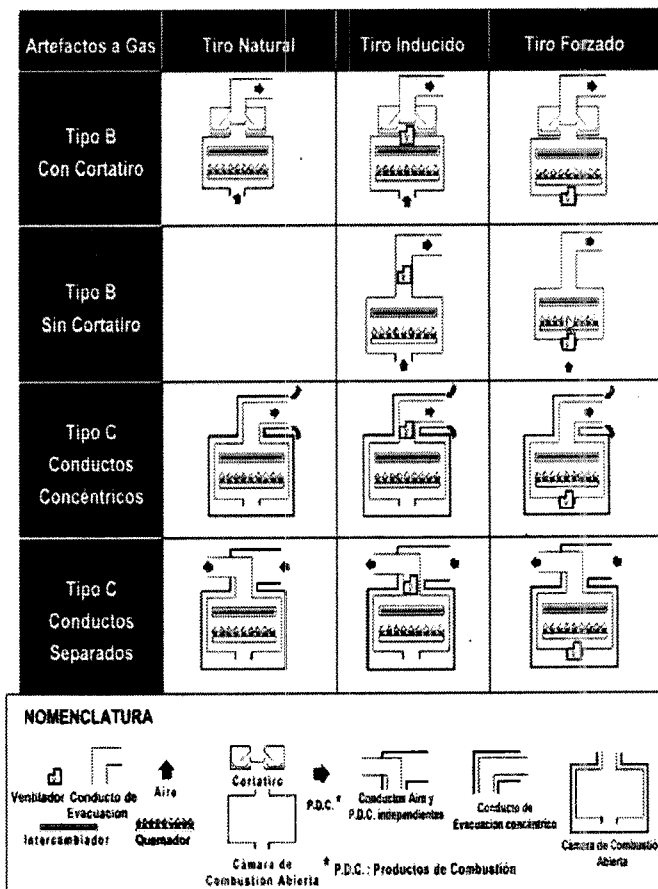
| Artefactos a Gas | Tiro Natural | Tiro Inducido | Tiro Forzado |
|---|---|---|---|
| Tipo B Con Cortatiro | | | |
| Tipo B Sin Cortatiro | | | |
| Tipo C Conductos Concéntricos | | | |
| Tipo C Conductos Separados | | | |

NOMENCLATURA

Ventilador Conducto de Evacuacion Aire Intercambiador Quemador Cortatiro Cámara de Combustion Abierta P.D.C.* Conductos Aire y P.D.C. independientes Conducto de Evacuacion concentrico Cámara de Combustión Abierta

* P.D.C.: Productos de Combustión